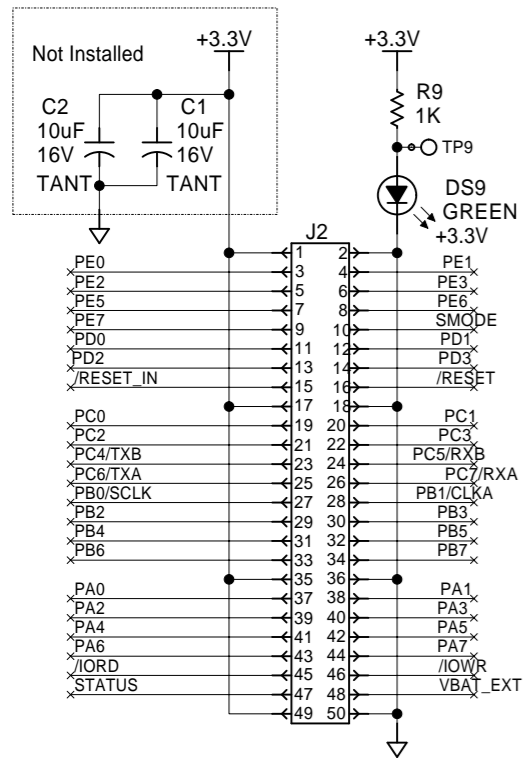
Not Installed

+3.3V

+3.3V

R9
1K

TP9

C2
10uF
16V
TANT

C1
10uF
16V
TANT

DS9
GREEN
+3.3V

J2

PE0 1 2 PE1
PE2 3 4 PE3
PE5 5 6 PE6
PE7 7 8 SMODE
PD0 9 10 PD1
PD2 11 12 PD3
/RESET_IN 13 14 /RESET
15 16
17 18
PC0 19 20 PC1
PC2 21 22 PC3
PC4/TXB 23 24 PC5/RXB
PC6/TXA 25 26 PC7/RXA
PB0/SCLK 27 28 PB1/CLKA
PB2 29 30 PB3
PB4 31 32 PB5
PB6 33 34 PB7
35 36
PA0 37 38 PA1
PA2 39 40 PA3
PA4 41 42 PA5
PA6 43 44 PA7
/IORD 45 46 /IOWR
STATUS 47 48 VBAT_EXT
49 50